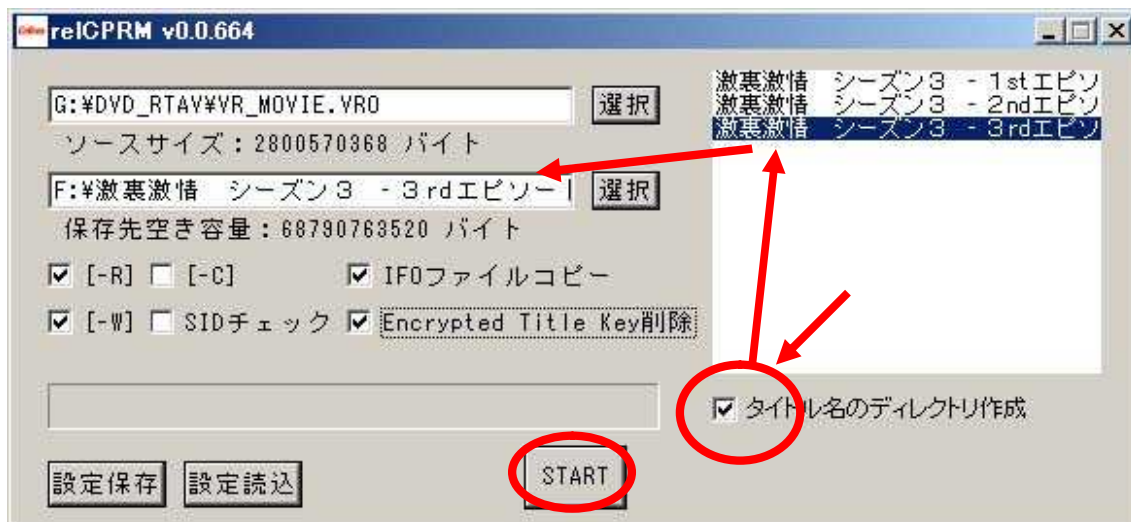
relCPRM v0.0.664

G:¥DVD_RTAV¥VR_MOVIE.VRO
選択
ソースサイズ：2800570368 バイト
F:¥激裏激情　シーズン３　－３rdエピソー
選択
保存先空き容量：68790763520 バイト
[-R]
[-C]
IFOファイルコピー
[-W]
SIDチェック
Encrypted Title Key削除

激裏激情　シーズン３　－１stエピソ
激裏激情　シーズン３　－２ndエピソ
激裏激情　シーズン３　－３rdエピソ

タイトル名のディレクトリ作成

設定保存
設定読込
START